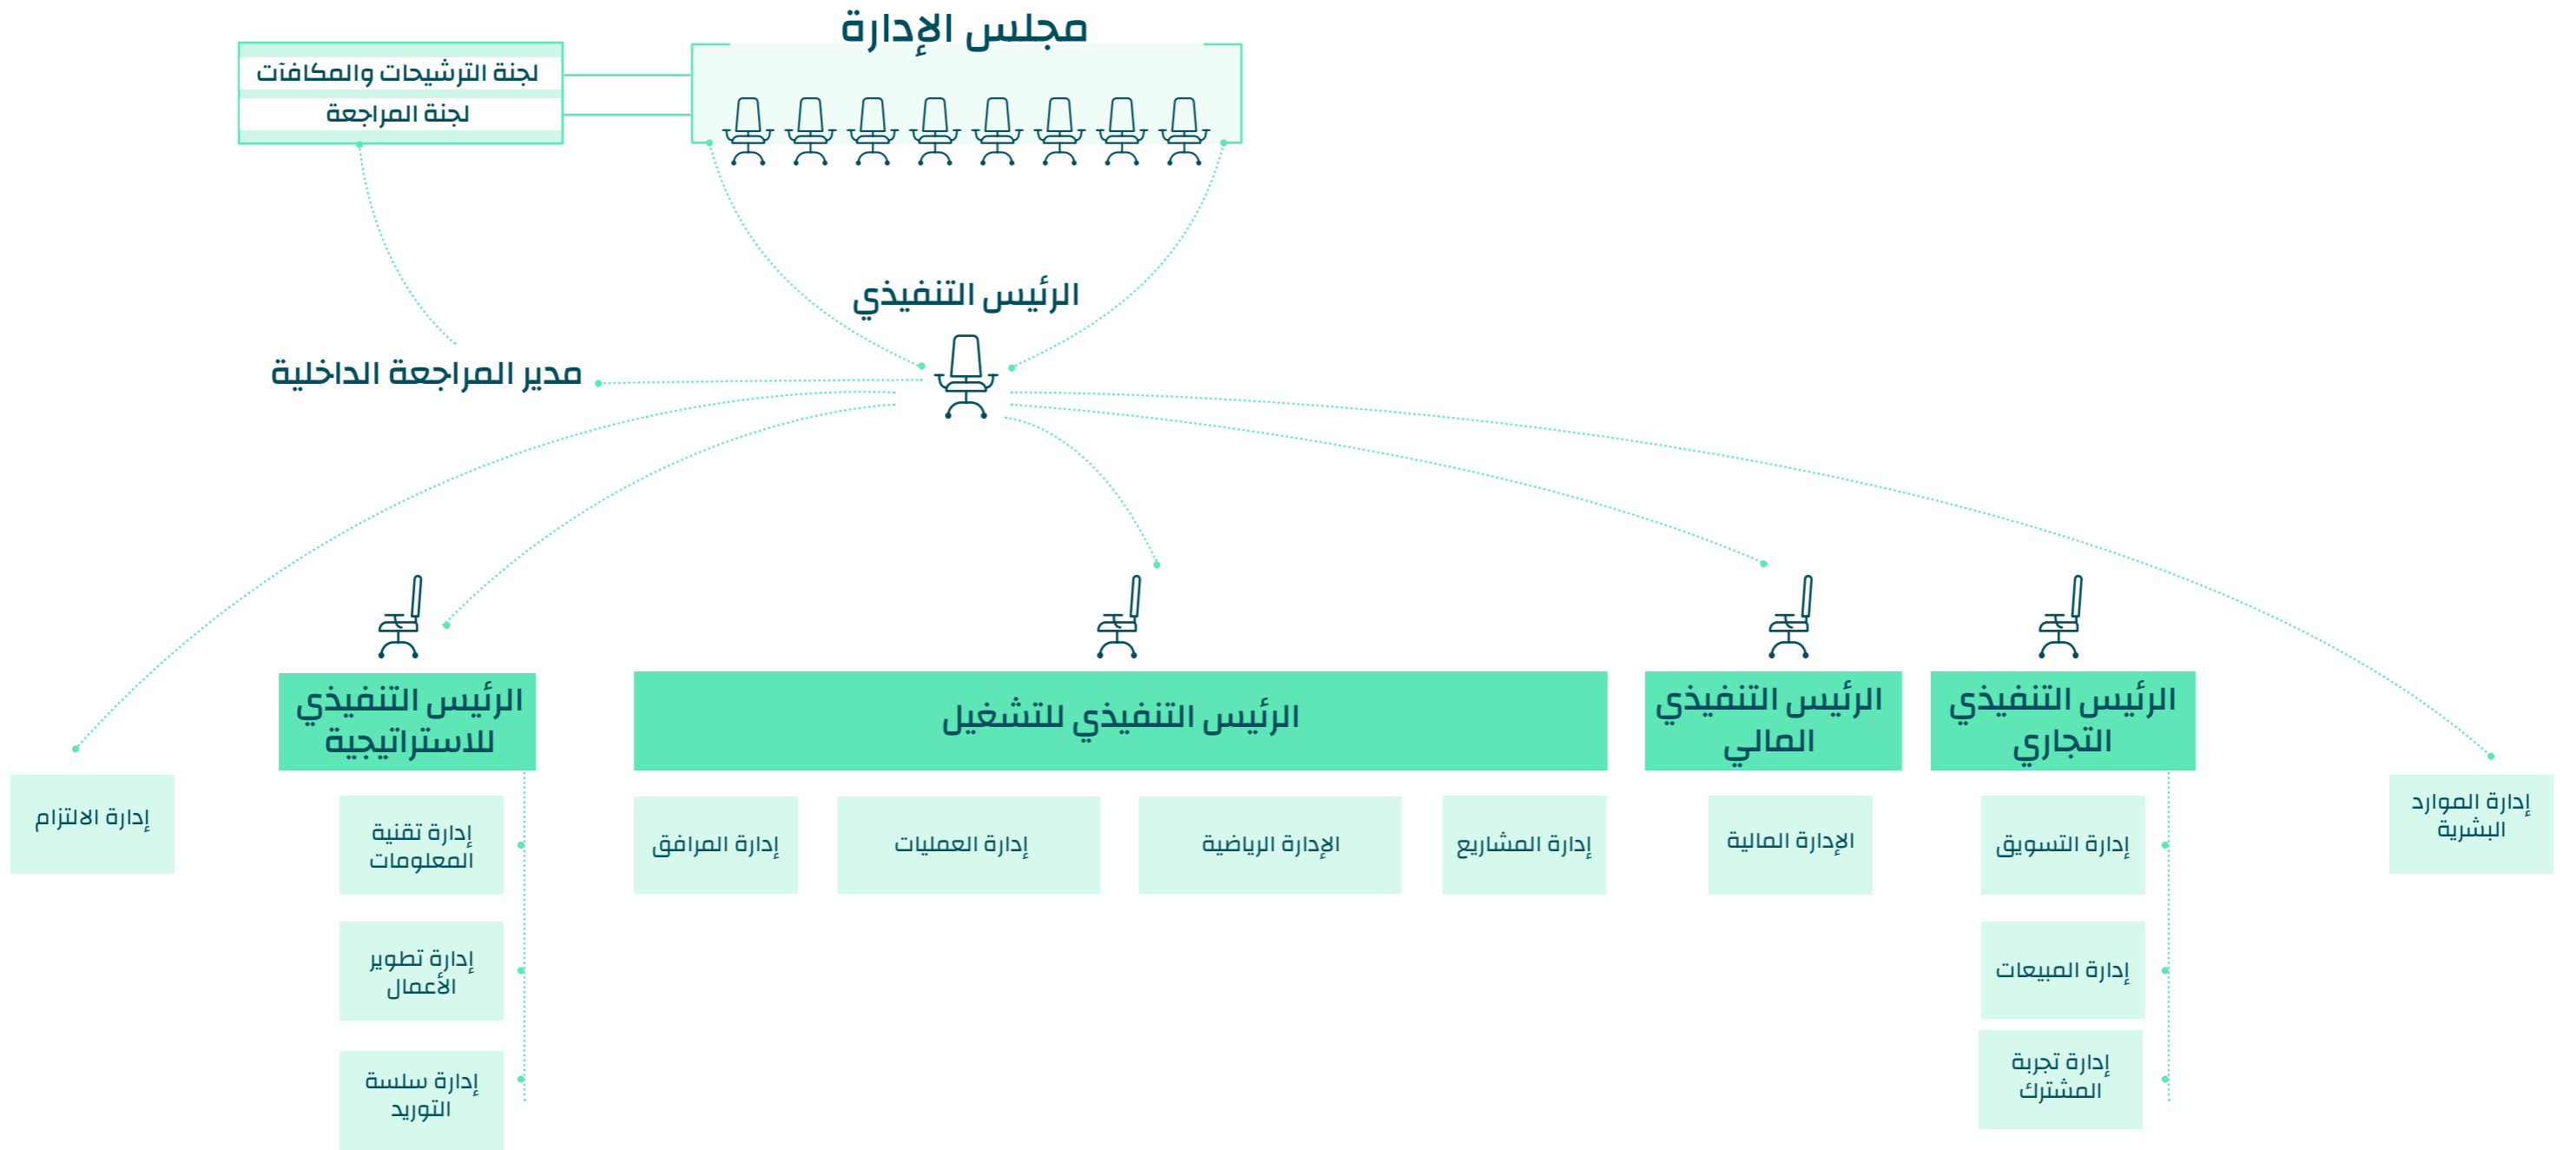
مجلس الإدارة

لجنة الترشيحات والمكافآت
لجنة المراجعة

الرئيس التنفيذي

مدير المراجعة الداخلية

الرئيس التنفيذي التجاري

الرئيس التنفيذي المالي

الرئيس التنفيذي للتشغيل

الرئيس التنفيذي للاستراتيجية

إدارة الموارد البشرية

إدارة التسويق

إدارة المبيعات

إدارة تجربة المشترك

الإدارة المالية

إدارة المشاريع

الإدارة الرياضية

إدارة العمليات

إدارة المرافق

إدارة تقنية المعلومات

إدارة تطوير الأعمال

إدارة سلسة التوريد

إدارة الالتزام